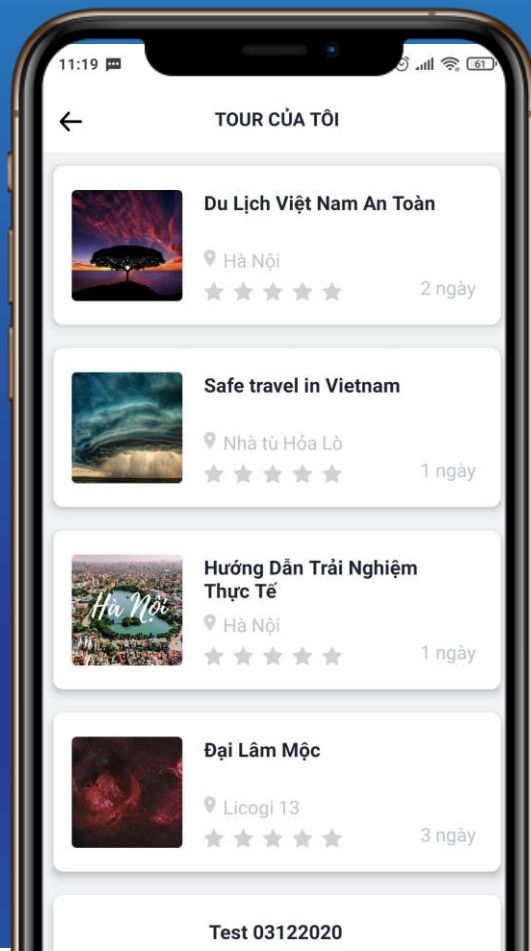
11:19

61

TOUR CỦA TÔI

Du Lịch Việt Nam An Toàn

Hà Nội

2 ngày

Safe travel in Vietnam

Nhà tù Hỏa Lò

1 ngày

Hà Nội

Hướng Dẫn Trải Nghiệm Thực Tế

Hà Nội

1 ngày

Đại Lâm Mộc

Licogi 13

3 ngày

Test 03122020